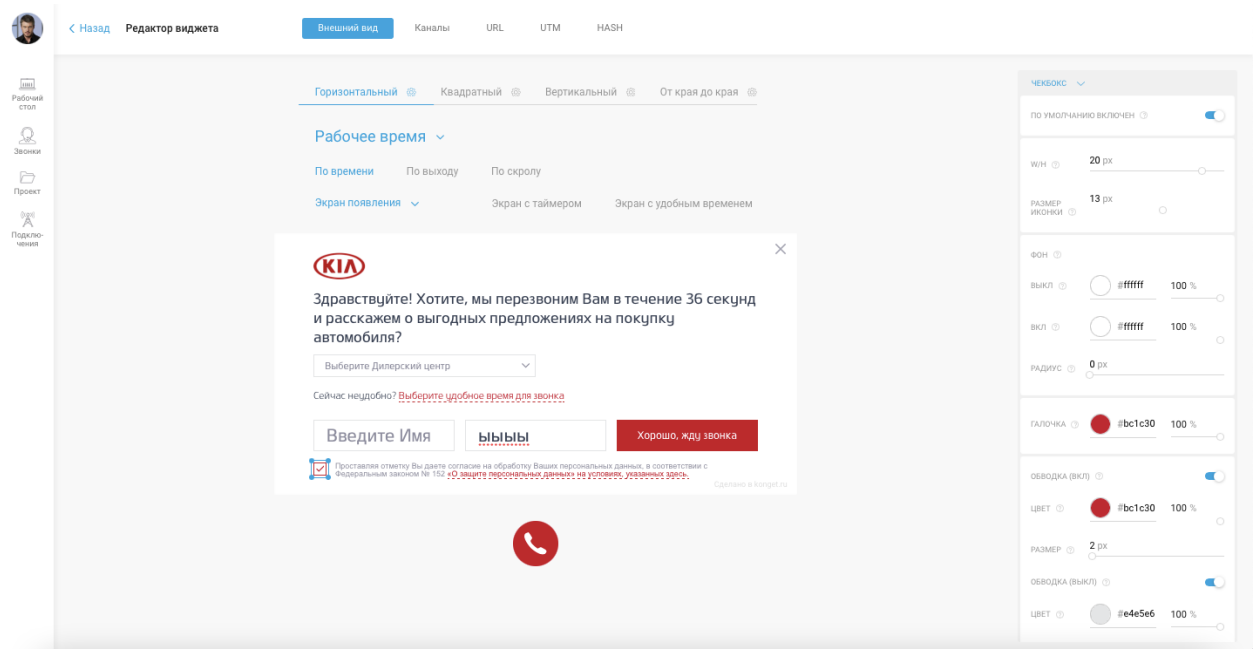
< Назад Редактор виджета

Внешний вид Каналы URL UTM HASH

Рабочий стол
Звонки
Проект
Подключения

Горизонтальный Квадратный Вертикальный От края до края

Рабочее время

По времени По выходу По скролу

Экран появления Экран с таймером Экран с удобным временем

KIA

Здравствуйте! Хотите, мы перезвоним Вам в течение 36 секунд и расскажем о выгодных предложениях на покупку автомобиля?

Выберите Дилерский центр

Сейчас неудобно? Выберите удобное время для звонка

Введите Имя ыыыы Хорошо, жду звонка

Проставляя отметку Вы даете согласие на обработку Ваших персональных данных, в соответствии с Федеральным законом № 152 «О защите персональных данных» на условиях, указанных здесь.

Сделано в kongel.ru

ЧЕКБОКС

ПО УМОЛЧАНИЮ ВКЛЮЧЕН

W/H 20 px

РАЗМЕР ИКОНКИ 13 px

ФОН

ВЫКЛ #ffffff 100 %

ВКЛ #ffffff 100 %

РАДИУС 0 px

ГАЛОЧКА #bc1c30 100 %

ОБВОДКА (ВКЛ)

ЦВЕТ #bc1c30 100 %

РАЗМЕР 2 px

ОБВОДКА (ВЫКЛ)

ЦВЕТ #e4e5e6 100 %